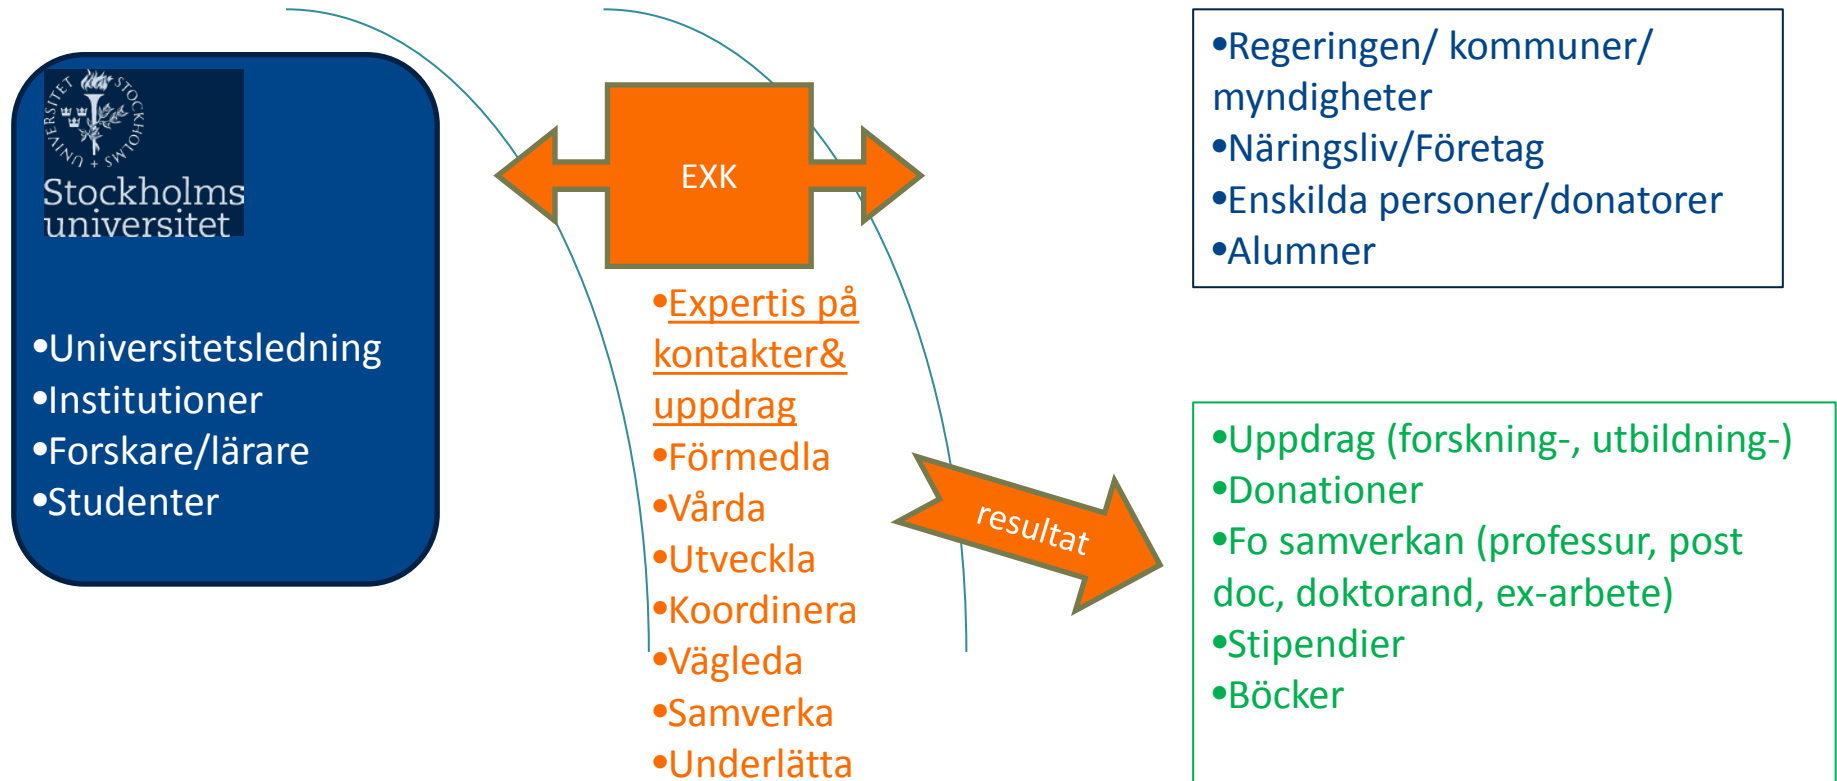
UNIVERSITET STOCKHOLMS

Stockholms universitet

•Universitetsledning
•Institutioner
•Forskare/lärare
•Studenter

EXK

•Expertis på kontakter& uppdrag
•Förmedla
•Vårda
•Utveckla
•Koordinera
•Vägleda
•Samverka
•Underlätta

resultat

•Regeringen/ kommuner/ myndigheter
•Näringsliv/Företag
•Enskilda personer/donatorer
•Alumner

•Uppdrag (forskning-, utbildning-)
•Donationer
•Fo samverkan (professur, post doc, doktorand, ex-arbete)
•Stipendier
•Böcker